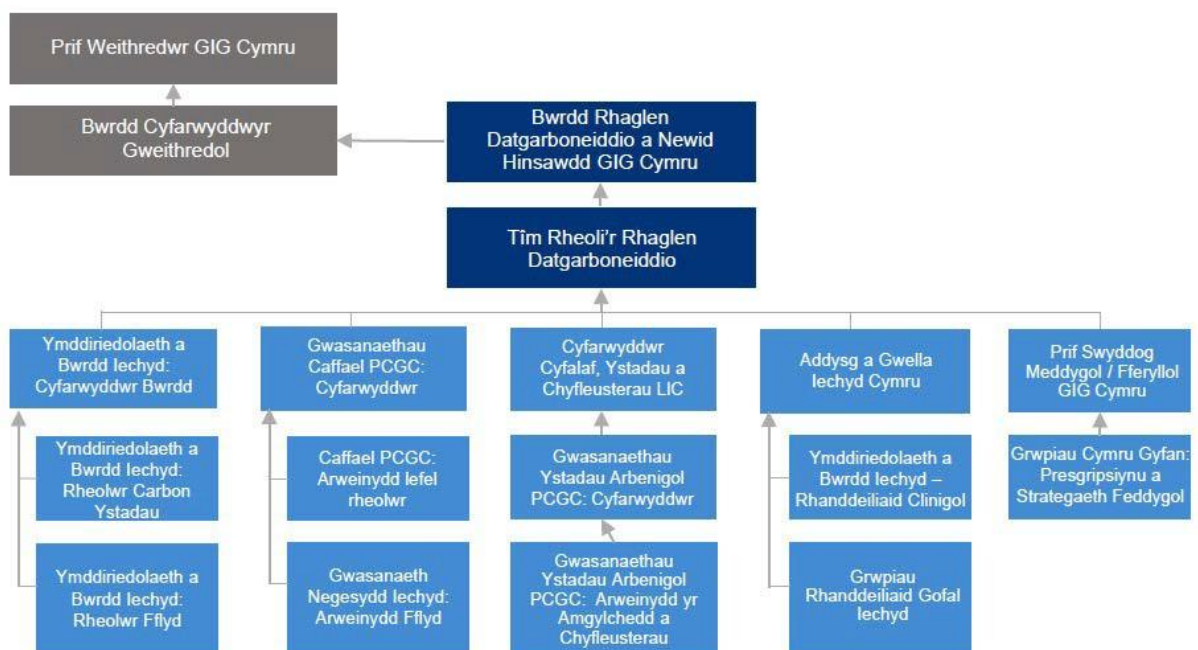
Prif Weithredwr GIG Cymru

Bwrdd Cyfarwyddwyr Gweithredol

Bwrdd Rhaglen Datgarboneiddio a Newid Hinsawdd GIG Cymru

Tîm Rheoli'r Rhaglen Datgarboneiddio

Ymddiriedolaeth a Bwrdd Iechyd: Cyfarwyddwr Bwrdd

Ymddiriedolaeth a Bwrdd Iechyd: Rheolwr Carbon Ystadau

Ymddiriedolaeth a Bwrdd Iechyd: Rheolwr Fflyd

Gwasanaethau Caffael PCGC: Cyfarwyddwr

Caffael PCGC: Arweinydd lefel rheolwr

Gwasanaeth Negesydd Iechyd: Arweinydd Fflyd

Cyfarwyddwr Cyfalaf, Ystadau a Chyfleusterau LIC

Gwasanaethau Ystadau Arbenigol PCGC: Cyfarwyddwr

Gwasanaethau Ystadau Arbenigol PCGC: Arweinydd yr Amgylchedd a Chyfleusterau

Addysg a Gwella Iechyd Cymru

Ymddiriedolaeth a Bwrdd Iechyd – Rhanddeiliaid Clinigol

Grwpiau Rhanddeiliaid Gofal Iechyd

Prif Swyddog Meddygol / Fferyllol GIG Cymru

Grwpiau Cymru Gyfan: Presgripsiynu a Strategaeth Feddygol